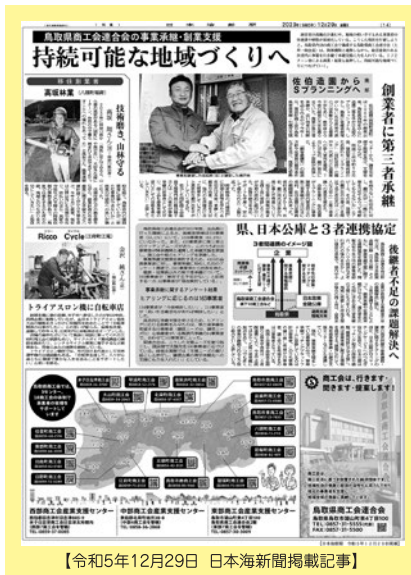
鳥取県商工会連合会の事業承継・創業支援

持続可能な地域づくりへ

髙坂林業

技術磨き、山林守る

佐伯酒造から Sプランニングへ

創業者に第三者承継

Ricco Cycle

トライアスロン機に自転車店

県、日本公庫と3者連携協定

後継者不足の課題解決へ

3者地域連携のイメージ図

企業

鳥取県商工会連合会

日本政策金融公庫

鳥取県

商工会は、行きます！聞きます！提案します！

鳥取県商工会連合会

西部商工会産業支援センター

中部商工会産業支援センター

東部商工会産業支援センター

【令和5年12月29日 日本海新聞掲載記事】